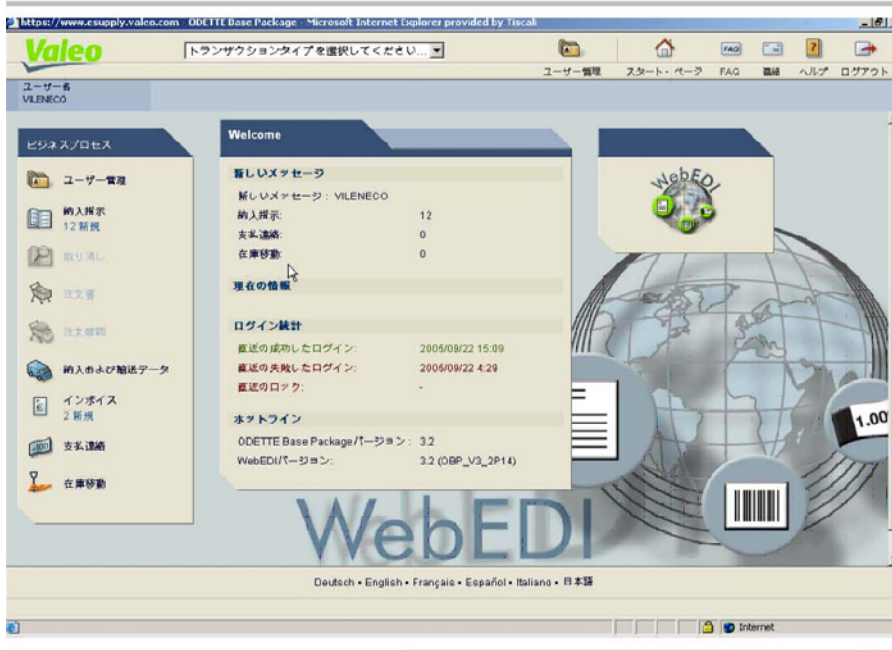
https://www.esupply.valeo.com ODETTE Base Package - Microsoft Internet Explorer provided by Tiscali

Valeo

トランザクションタイプを選択してください...

ユーザー管理 スタート・ページ FAQ 連絡 ヘルプ ログアウト

ユーザー名
VILENECO

ビジネスプロセス

ユーザー管理

納入指示
12 新規

取り消し

注文書

注文確認

納入および輸送データ

インボイス
2 新規

支払通知

在庫移動

Welcome

新しいメッセージ

新しいメッセージ : VILENECO

| | |
|---|---|
| 納入指示: | 12 |
| 支払通知: | 0 |
| 在庫移動: | 0 |

現在の情報

ログイン統計

| | |
|---|---|
| 直近の成功したログイン: | 2006/09/22 15:09 |
| 直近の失敗したログイン: | 2006/09/22 4:29 |
| 直近のロック: | - |

ホットライン

| | |
|---|---|
| ODETTE Base Packageバージョン: | 3.2 |
| WebEDIバージョン: | 3.2 (OBP_V3_2P14) |

WebEDI

1.00

WebEDI

Deutsch • English • Français • Español • Italiano • 日本語

Internet